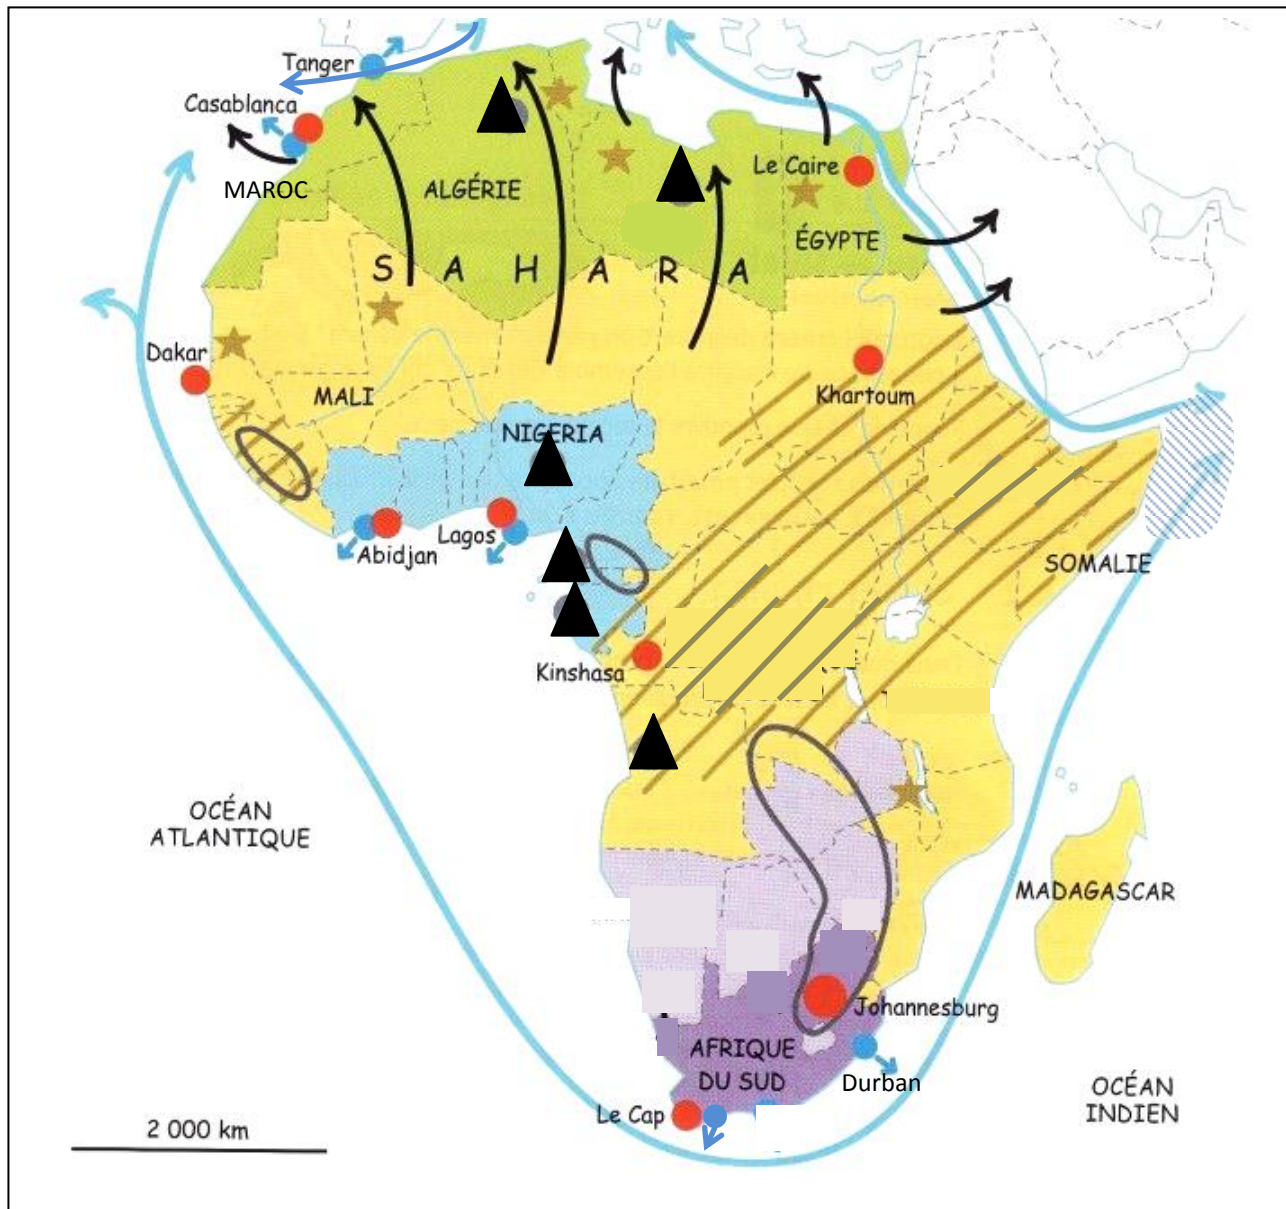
Tanger
Casablanca
MAROC
ALGÉRIE
Le Caire
ÉGYPTE
S A H A R A
Dakar
MALI
Khartoum
NIGERIA
Abidjan
Lagos
SOMALIE
Kinshasa
OCÉAN
ATLANTIQUE
MADAGASCAR
Johannesburg
AFRIQUE
DU SUD
Durban
Le Cap
OCÉAN
INDIEN
2 000 km